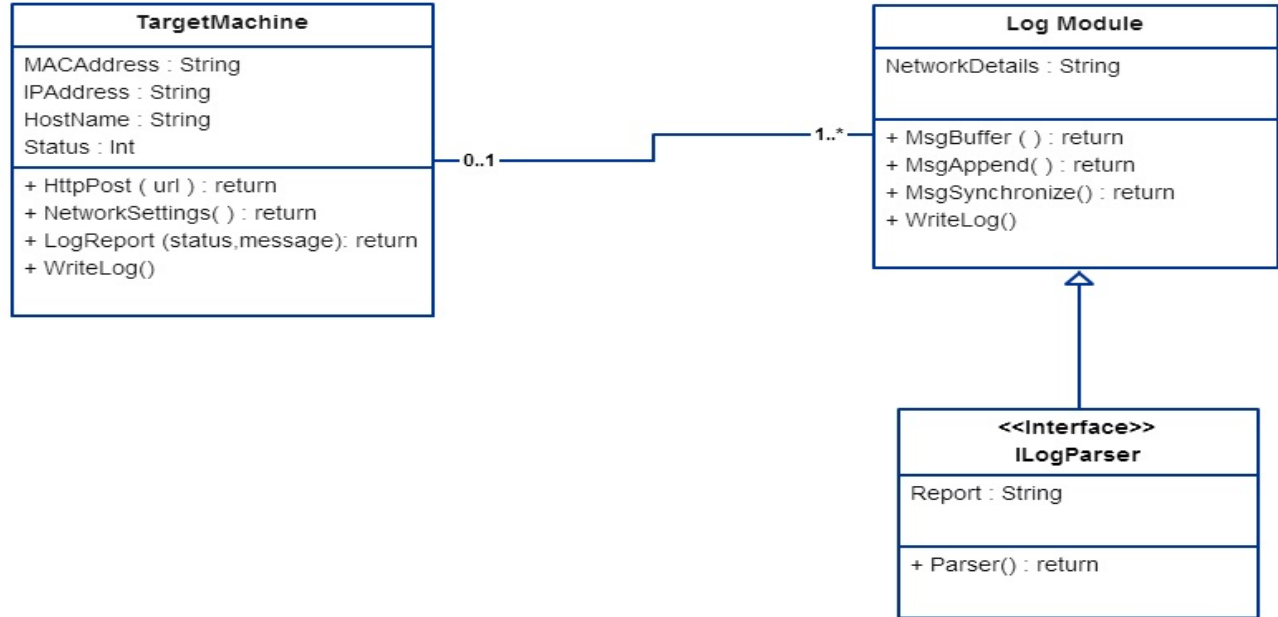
TargetMachine

MACAddress : String
IPAddress : String
HostName : String
Status : Int

+ HttpPost ( url ) : return
+ NetworkSettings( ) : return
+ LogReport (status,message): return
+ WriteLog()

0..1

1..*

Log Module

NetworkDetails : String

+ MsgBuffer ( ) : return
+ MsgAppend( ) : return
+ MsgSynchronize() : return
+ WriteLog()

<<Interface>>
ILogParser

Report : String

+ Parser() : return